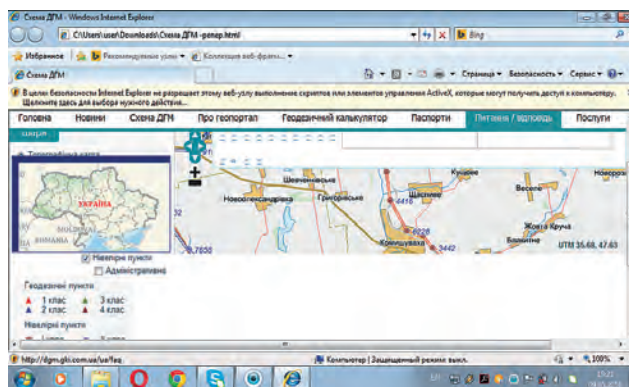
Схема ДГМ - Windows Internet Explorer

C:\Users\user\Downloads\Схема ДГМ -репер.html

Bing

Избранное | Рекомендуемые узлы ▾ | Коллекция веб-фрагм... ▾

Схема ДГМ

Страница ▾ Безопасность ▾ Сервис ▾

В целях безопасности Internet Explorer не разрешает этому веб-узлу выполнение скриптов или элементов управления ActiveX, которые могут получить доступ к компьютеру. Щелкните здесь для выбора нужного действия...

| Головна | Новини | Схема ДГМ | Про геопортал | Геодезичний калькулятор | Паспорти | Питання / відповідь | Послуги |
|---|---|---|---|---|---|---|---|

Шари

Топографічна карта

УКРАЇНА

MOLDOVA

ROMANIA

Нівелірні пункти

Адміністративні

Геодезичні пункти

1 клас

2 клас

3 клас

4 клас

Нівелірні пункти

Шевченківське

Новоолександрівка

Григорівське

Кущове

Веселе

Новороз

Щастливе

4416

Жовта Круча

Комишуваха

4428

3442

Балкове

UTM 35.68, 47.63

32

7650

http://dgm.gki.com.ua/ua/faq

Компьютер | Защищенный режим: выкл.

100%

13:21